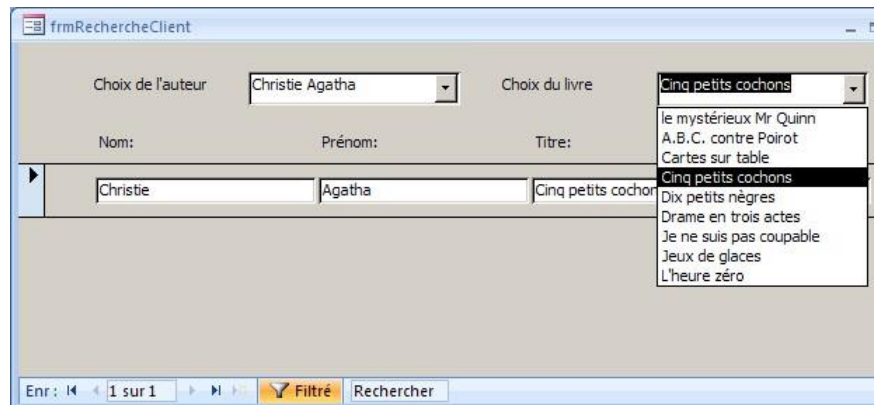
frmRechercheClient

Choix de l'auteur Christie Agatha

Choix du livre Cinq petits cochons

le mystérieux Mr Quinn
A.B.C. contre Poirot
Cartes sur table
Cinq petits cochons
Dix petits nègres
Drame en trois actes
Je ne suis pas coupable
Jeux de glaces
L'heure zéro

Nom: Prénom: Titre:

Christie Agatha Cinq petits cochon

Enr: 1 sur 1 Filtré Rechercher